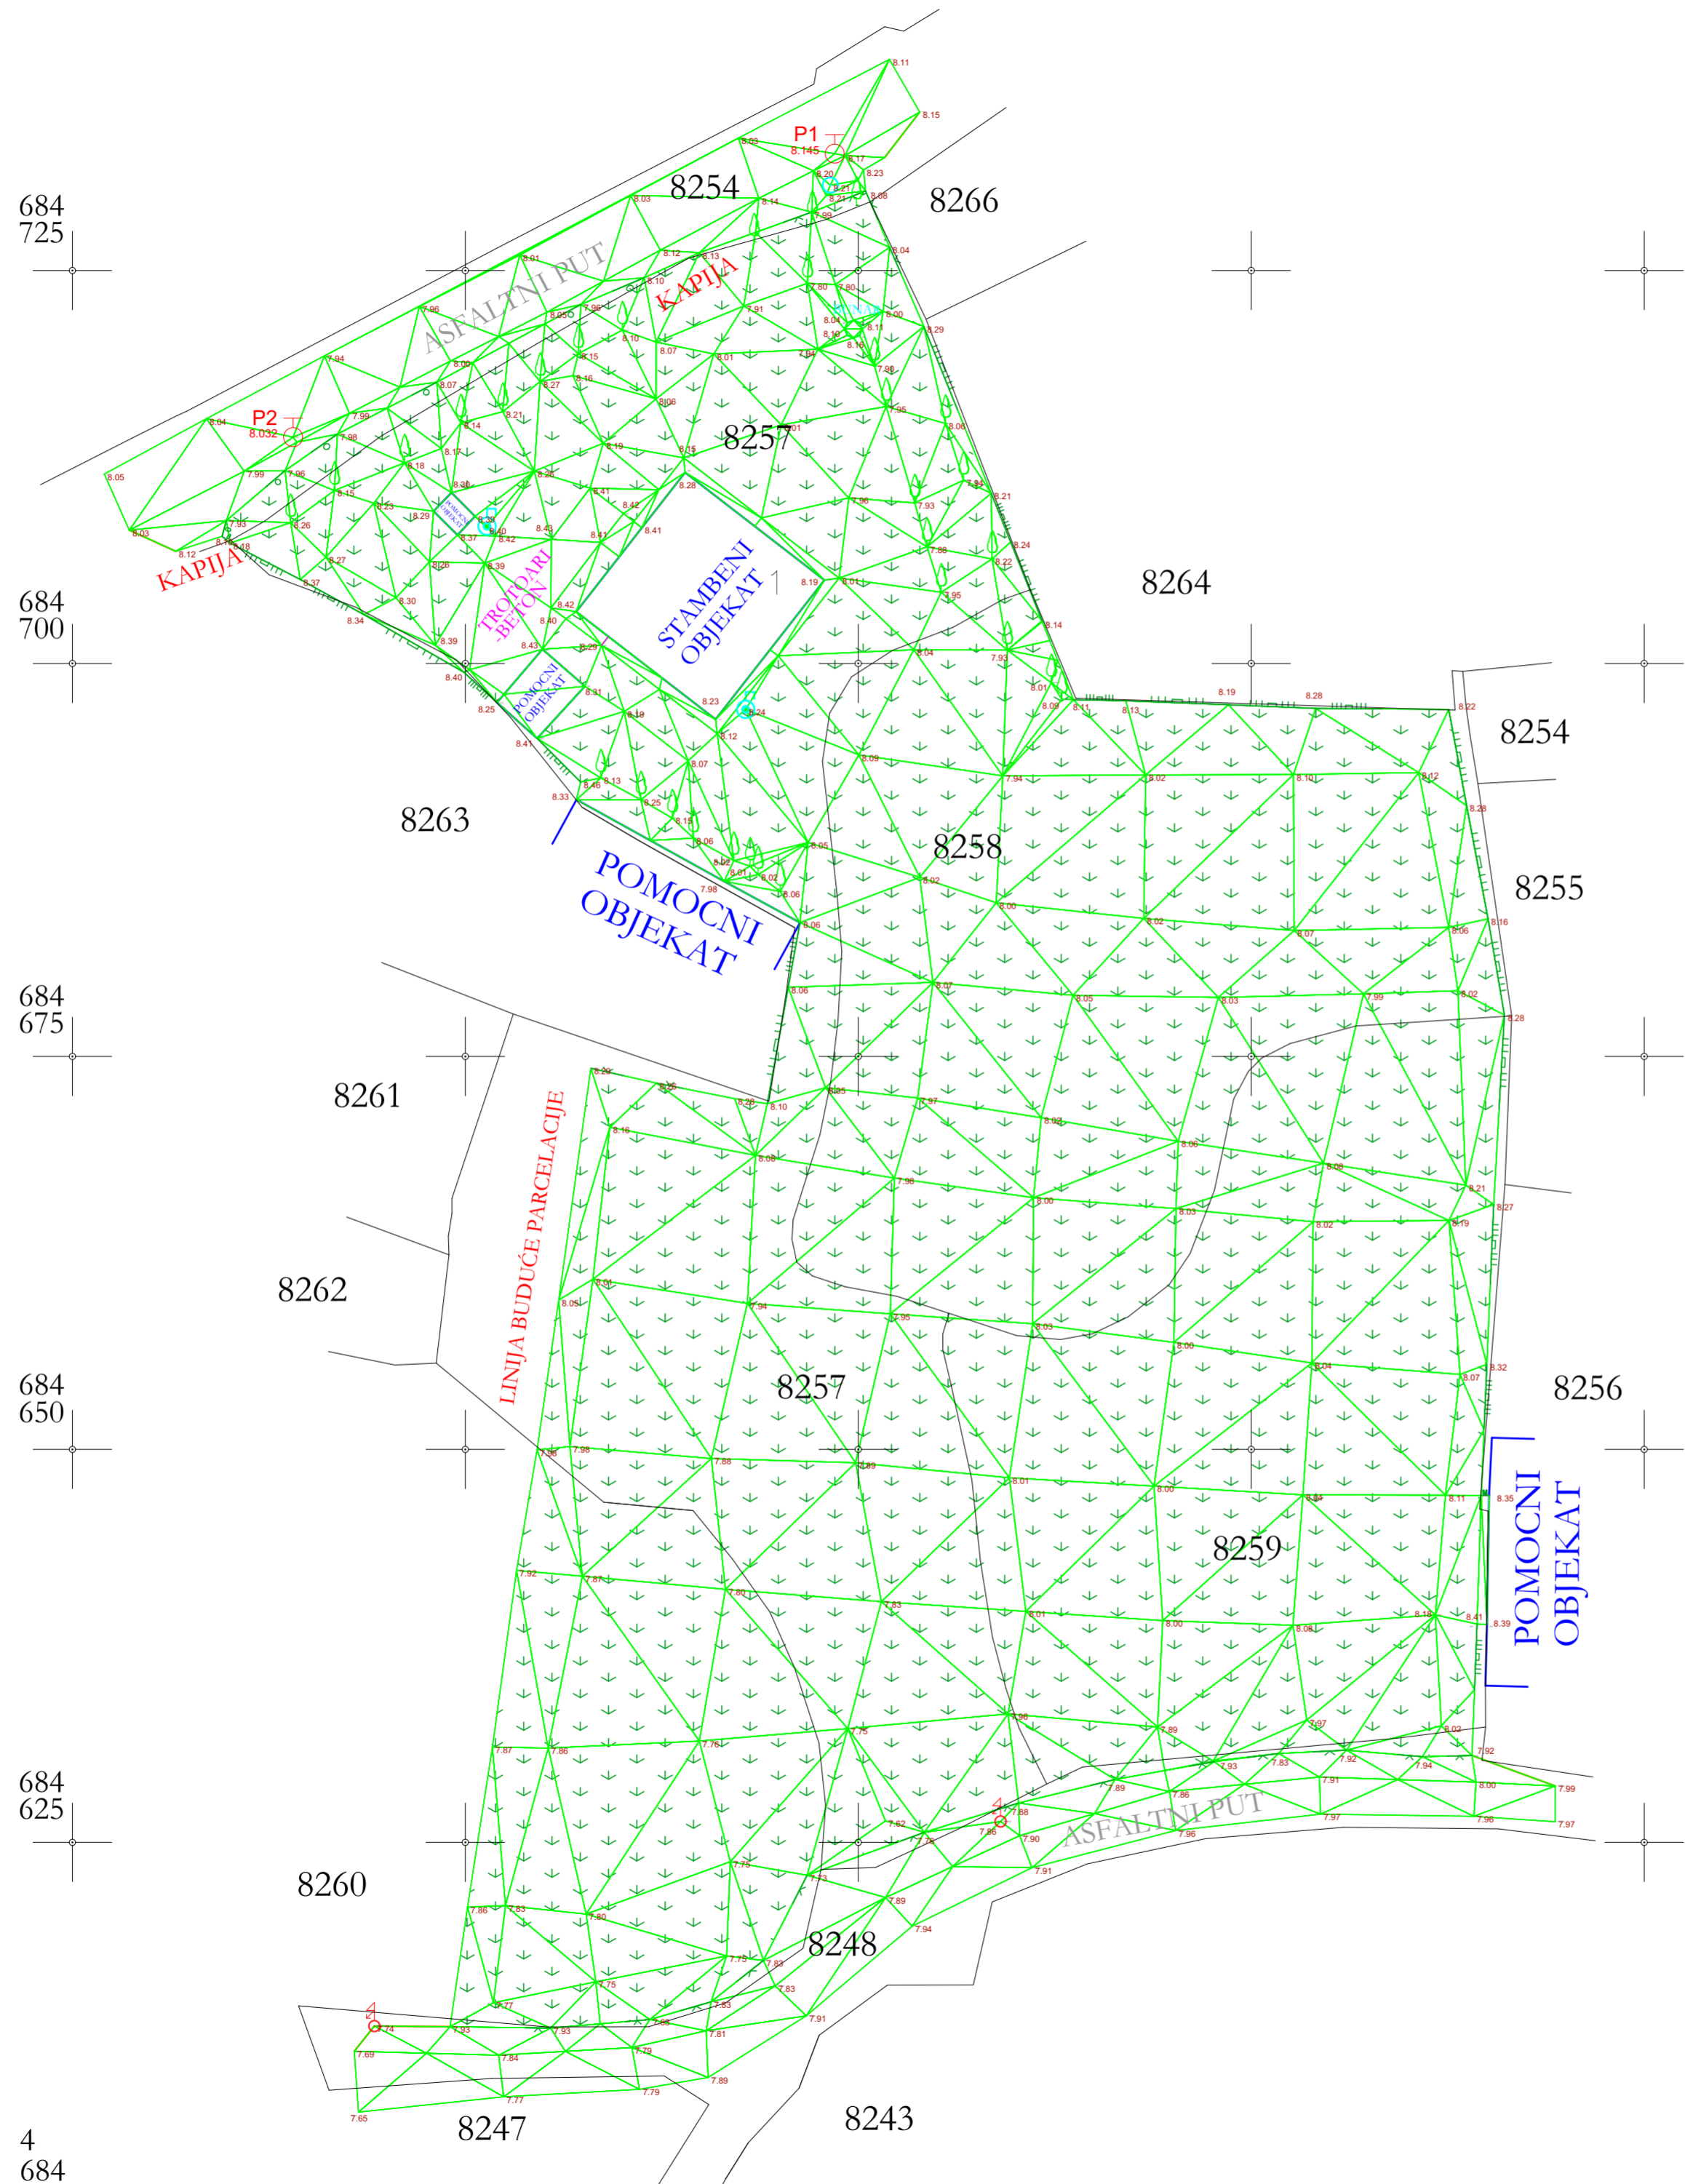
8.11
8.15
P1
8.145
8.09
8.17
8254
8.20
8.23
8.21
8.08
8266
8.03
8.14
7.99
684
725
8.04
8.12
8.13
ASFALTNI PUT
KAPIJA
8.01
7.80
7.80
7.96
8.05
7.91
8.04
8.00
8.10
8.11
8.29
8.10
8.07
7.84
7.94
8.00
8.15
8.01
8.10
7.86
8.07
8.27
8.16
8.06
7.95
P2
7.99
8.21
8.04
8.032
7.96
8.14
8257
8.06
8.17
8.19
8.35
7.96
8.18
8.26
7.94
8.05
7.99
8.30
8.21
8.15
8.23
8.29
8.41
7.96
7.93
POMOCNI OBJEKAT
8.38
8.42
8.28
8.03
7.93
8.26
8.37
8.42
8.41
8.41
7.86
8.24
8.12
8.18
8.26
8.39
KAPIJA
8.27
TROTOARI -BETON
8.19
8.01
8.22
8264
8.37
8.30
8.42
STAMBENI OBJEKAT
7.95
684
700
8.34
8.40
8.14
8.39
8.43
8.29
8.04
7.93
8.40
POMOCNI OBJEKAT
8.31
8.01
8.19
8.28
8.25
8.23
8.09
8.11
8.13
8.22
8.19
8.24
8254
8.41
8.12
8.09
8.07
7.94
8.02
8.10
8.12
8.33
8.46
8.13
8.25
8263
8.28
8.18
8258
8.06
8.05
POMOCNI OBJEKAT
8.02
8.01
8.02
8255
7.98
8.06
8.00
8.16
8.06
8.02
8.07
8.06
8.06
684
675
8.06
8.07
8.05
8.03
7.99
8.02
8.28
8261
8.20
8.05
8.28
8.10
LINIJA BUDUĆE PARCELACIJE
8.05
7.97
8.16
8.02
8.06
8.08
8.08
7.98
8.21
8.00
8.27
8.03
8.19
8.02
8262
8.01
8.05
7.94
7.95
8.03
8.00
8.32
8.04
684
650
8257
8.07
8256
7.98
7.98
7.88
7.89
8.01
8.00
8.11
8.35
8.04
8259
POMOCNI OBJEKAT
7.92
7.87
7.80
7.83
8.01
8.00
8.18
8.41
8.39
8.03
7.96
7.89
7.97
8.02
7.87
7.86
7.76
7.75
7.92
7.93
7.92
7.89
7.86
7.83
7.91
7.94
8.00
7.99
684
625
7.88
ASFALTNI PUT
7.62
7.88
7.78
7.90
7.96
7.97
7.96
7.97
7.91
7.75
8260
7.73
7.89
7.86
7.83
7.80
7.94
8248
7.73
7.83
7.75
7.83
7.77
7.83
7.74
7.93
7.93
7.88
7.81
7.91
7.69
7.84
7.79
7.79
7.89
7.77
7.65
8247
8243
4
684